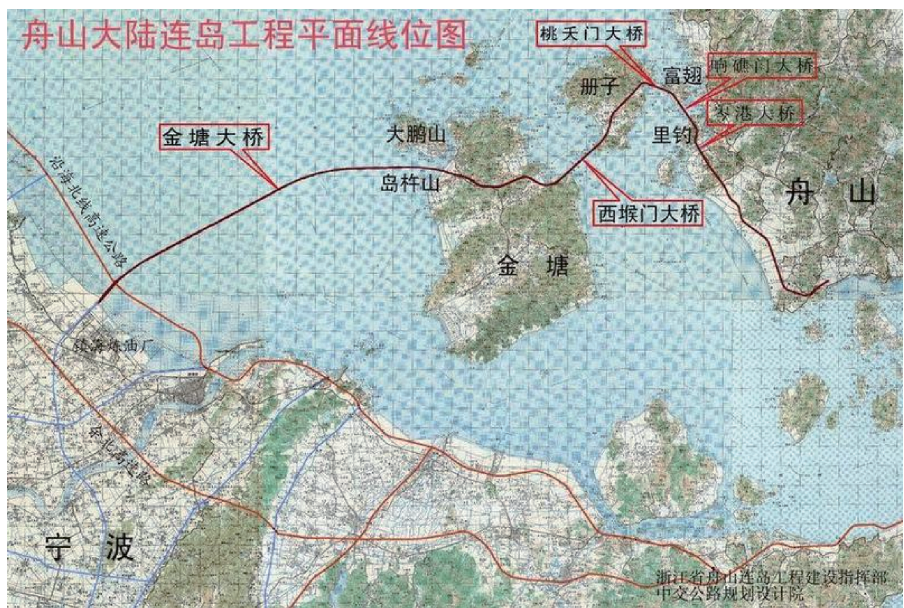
舟山大陆连岛工程平面线位图

桃夭门大桥

响礁门大桥

富翅

册子

岑港大桥

里钓

金塘大桥

大鹏山

岛杵山

西堠门大桥

舟　山

金　塘

沿海北线高速公路

镇海炼油厂

宁北高速

宁　波

浙江省舟山连岛工程建设指挥部
中交公路规划设计院